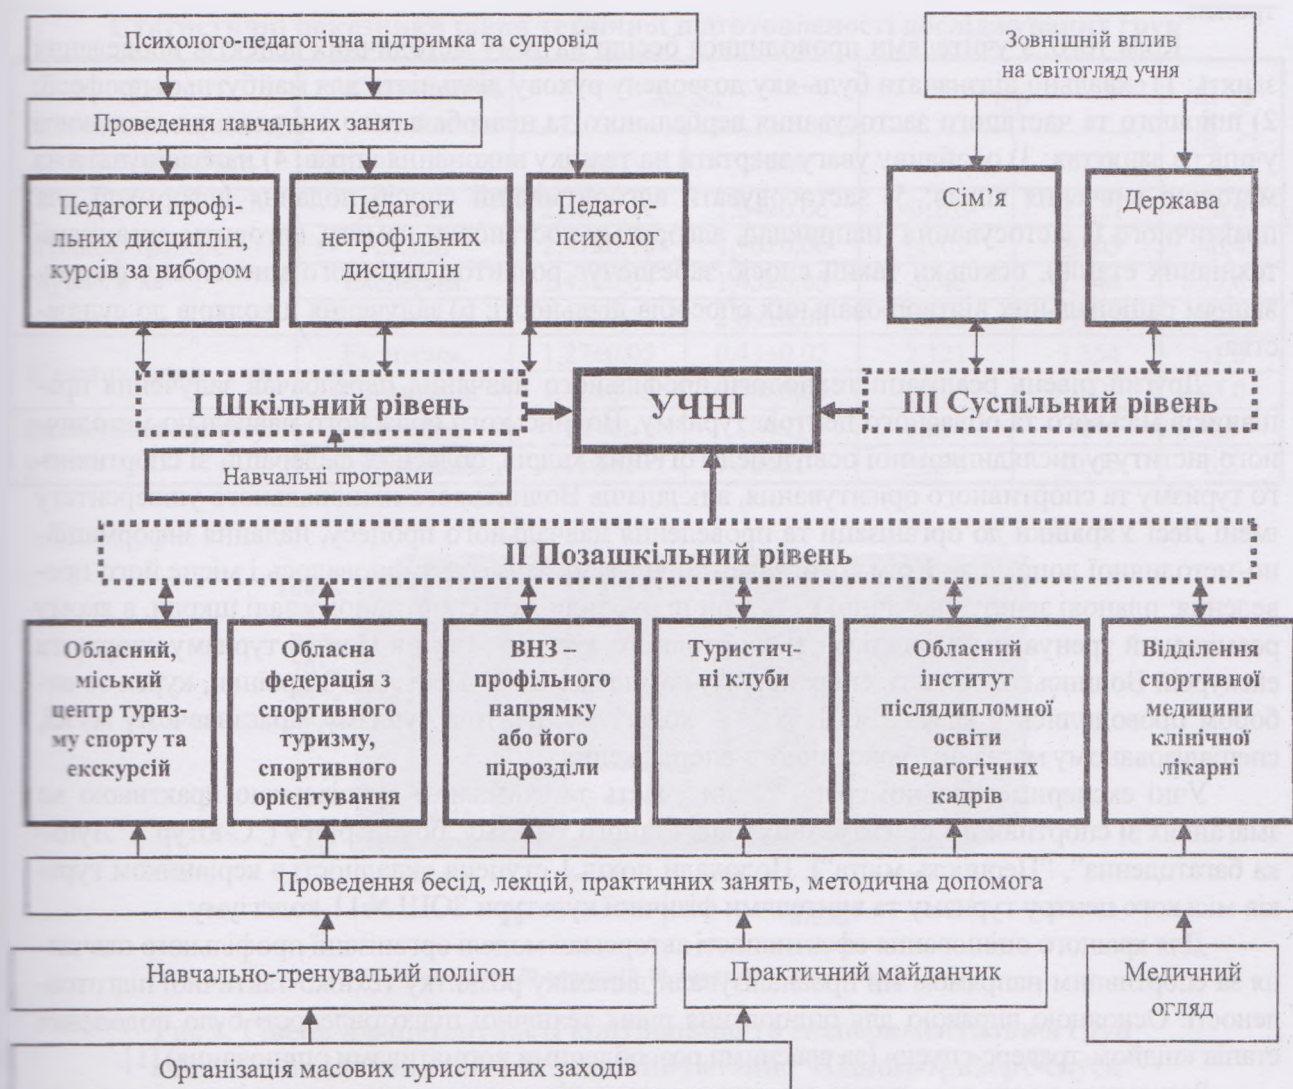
Психолого-педагогічна підтримка та супровід

Зовнішній вплив на світогляд учня

Проведення навчальних занять

Педагоги профільних дисциплін, курсів за вибором

Педагоги непрофільних дисциплін

Педагог-психолог

Сім'я

Держава

І Шкільний рівень

УЧНІ

ІІІ Суспільний рівень

Навчальні програми

ІІ Позашкільний рівень

Обласний, міський центр туризму спорту та екскурсій

Обласна федерація з спортивного туризму, спортивного орієнтування

ВНЗ – профільного напрямку або його підрозділи

Туристичні клуби

Обласний інститут післядипломної освіти педагогічних кадрів

Відділення спортивної медицини клінічної лікарні

Проведення бесід, лекцій, практичних занять, методична допомога

Навчально-тренувальний полігон

Практичний майданчик

Медичний огляд

Організація масових туристичних заходів